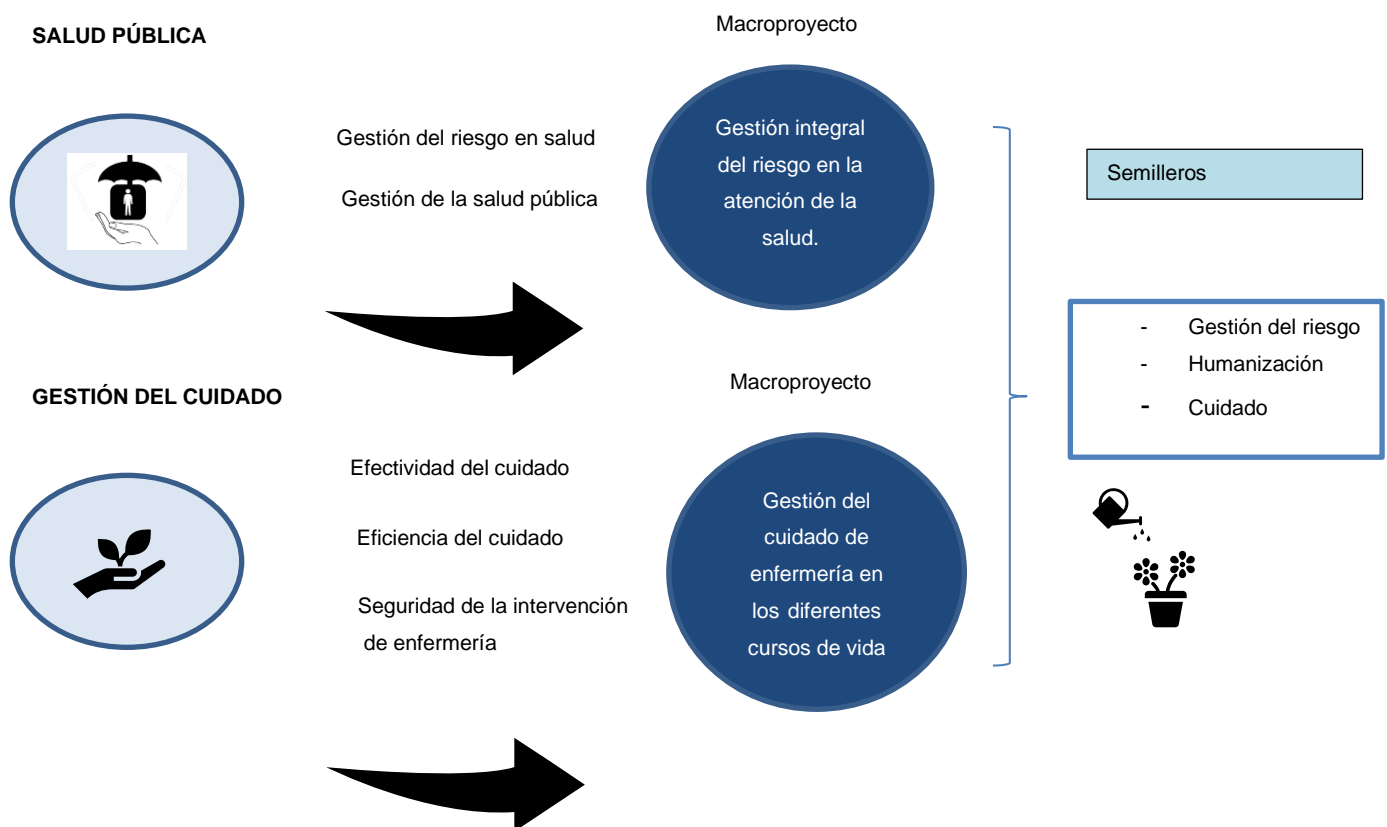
SALUD PÚBLICA

Macroproyecto

Gestión del riesgo en salud

Gestión de la salud pública

Gestión integral del riesgo en la atención de la salud.

Semilleros

- Gestión del riesgo
- Humanización
- Cuidado

Macroproyecto

GESTIÓN DEL CUIDADO

Efectividad del cuidado

Eficiencia del cuidado

Seguridad de la intervención de enfermería

Gestión del cuidado de enfermería en los diferentes cursos de vida